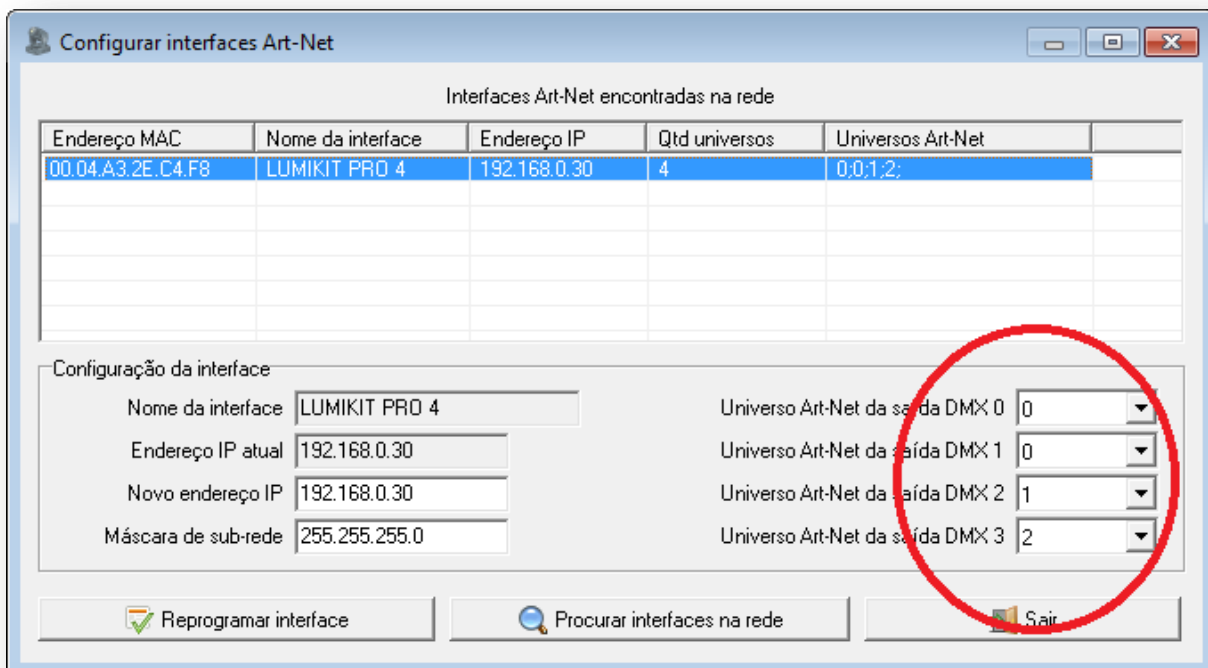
Configurar interfaces Art-Net

Interfaces Art-Net encontradas na rede

| Endereço MAC | Nome da interface | Endereço IP | Qtd universos | Universos Art-Net |
|---|---|---|---|---|
| 00.04.A3.2E.C4.F8 | LUMIKIT PRO 4 | 192.168.0.30 | 4 | 0;0;1;2; |

Configuração da interface

Nome da interface LUMIKIT PRO 4
Endereço IP atual 192.168.0.30
Novo endereço IP 192.168.0.30
Máscara de sub-rede 255.255.255.0

Universo Art-Net da saída DMX 0 0
Universo Art-Net da saída DMX 1 0
Universo Art-Net da saída DMX 2 1
Universo Art-Net da saída DMX 3 2

Reprogramar interface
Procurar interfaces na rede
Sair